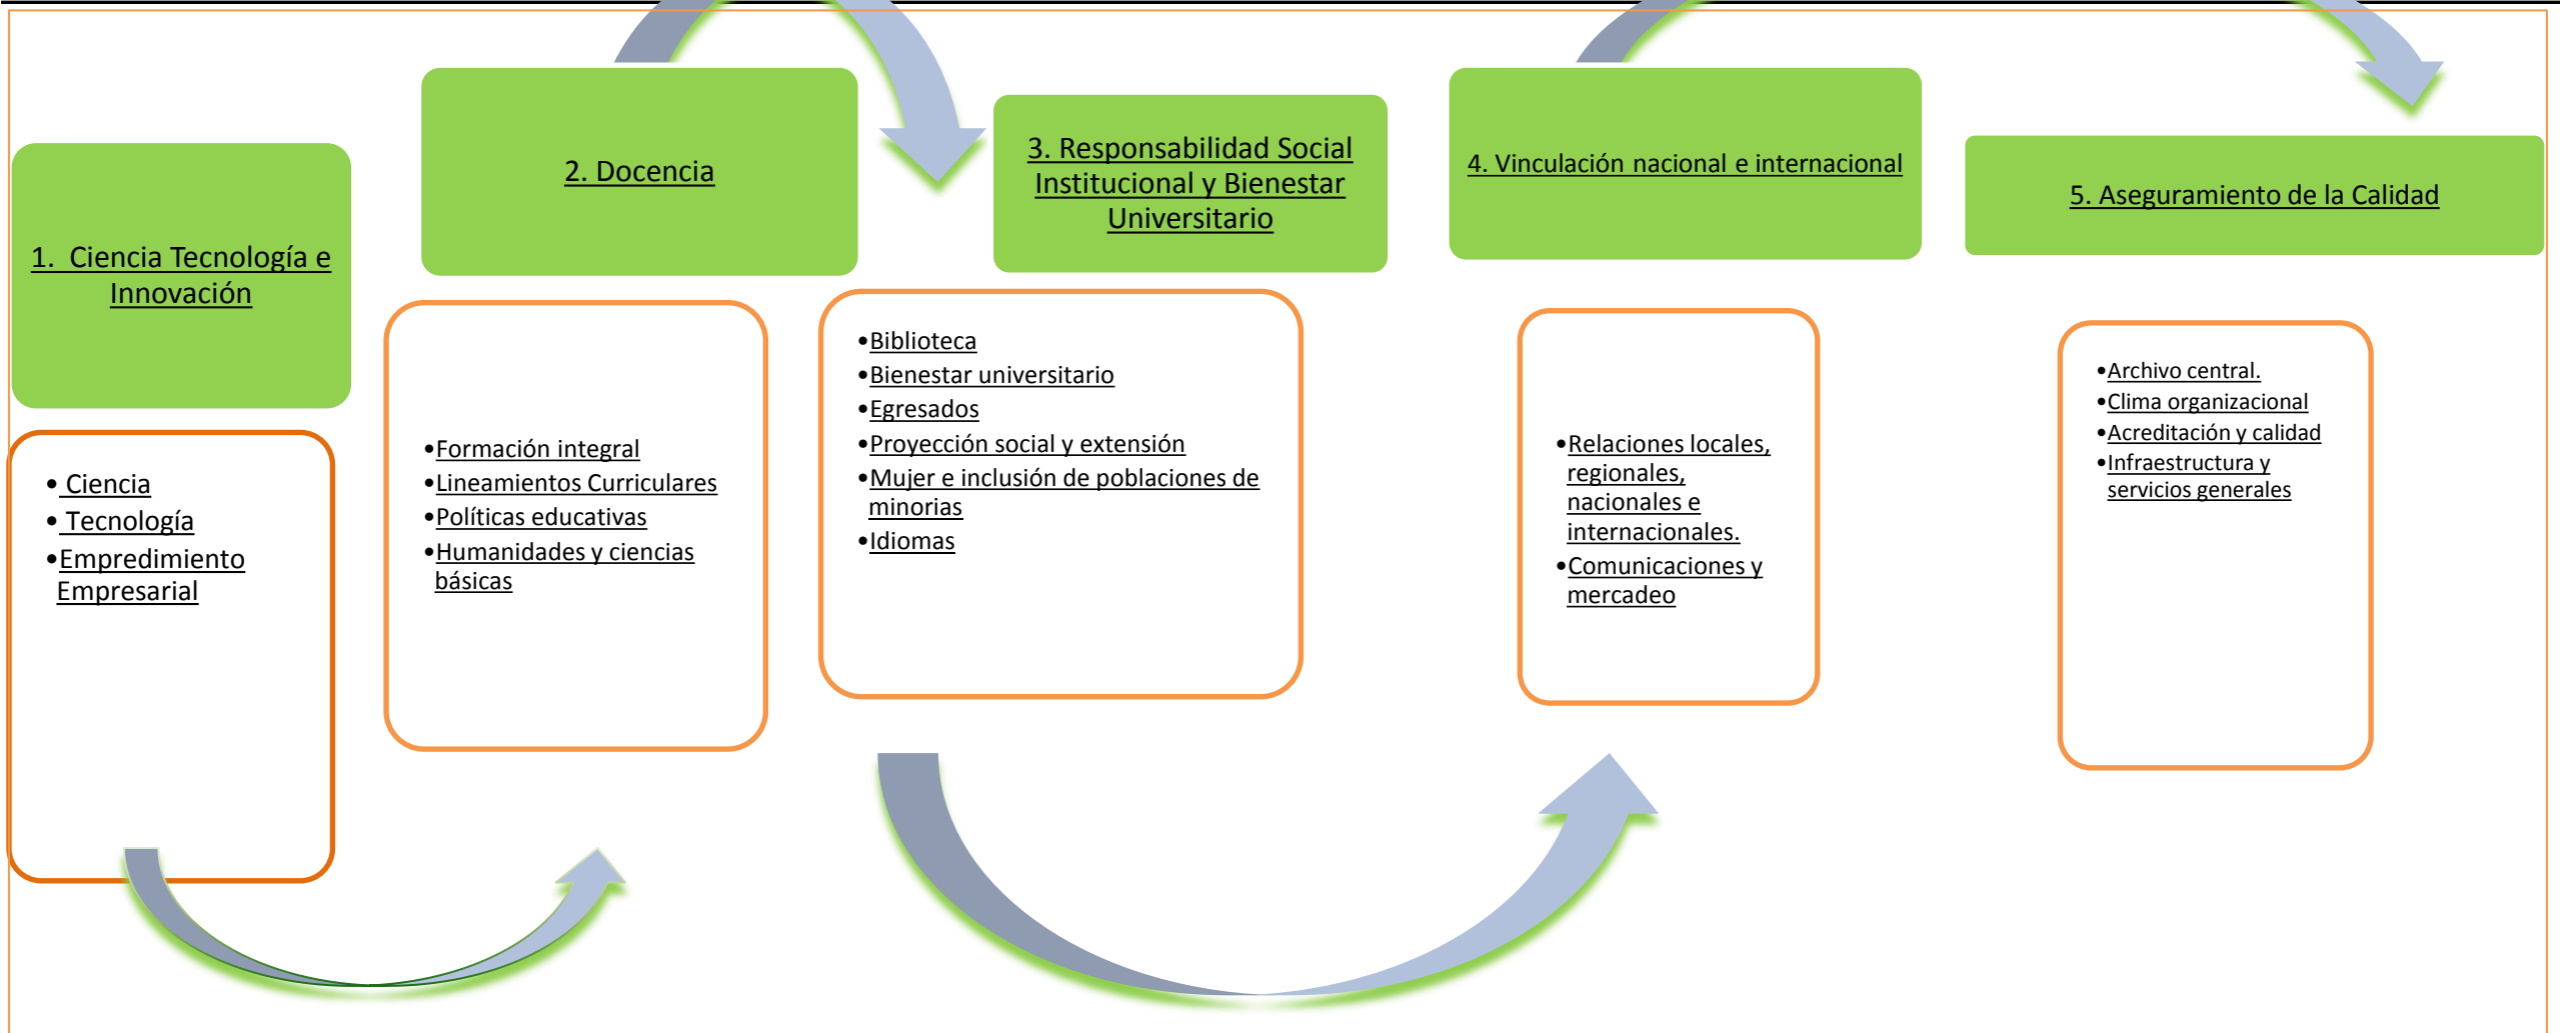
1. Ciencia Tecnología e Innovación

• Ciencia
• Tecnología
• Empredimiento Empresarial

2. Docencia

• Formación integral
• Lineamientos Curriculares
• Políticas educativas
• Humanidades y ciencias básicas

3. Responsabilidad Social Institucional y Bienestar Universitario

• Biblioteca
• Bienestar universitario
• Egresados
• Proyección social y extensión
• Mujer e inclusión de poblaciones de minorias
• Idiomas

4. Vinculación nacional e internacional

• Relaciones locales, regionales, nacionales e internacionales.
• Comunicaciones y mercadeo

5. Aseguramiento de la Calidad

• Archivo central.
• Clima organizacional
• Acreditación y calidad
• Infraestructura y servicios generales